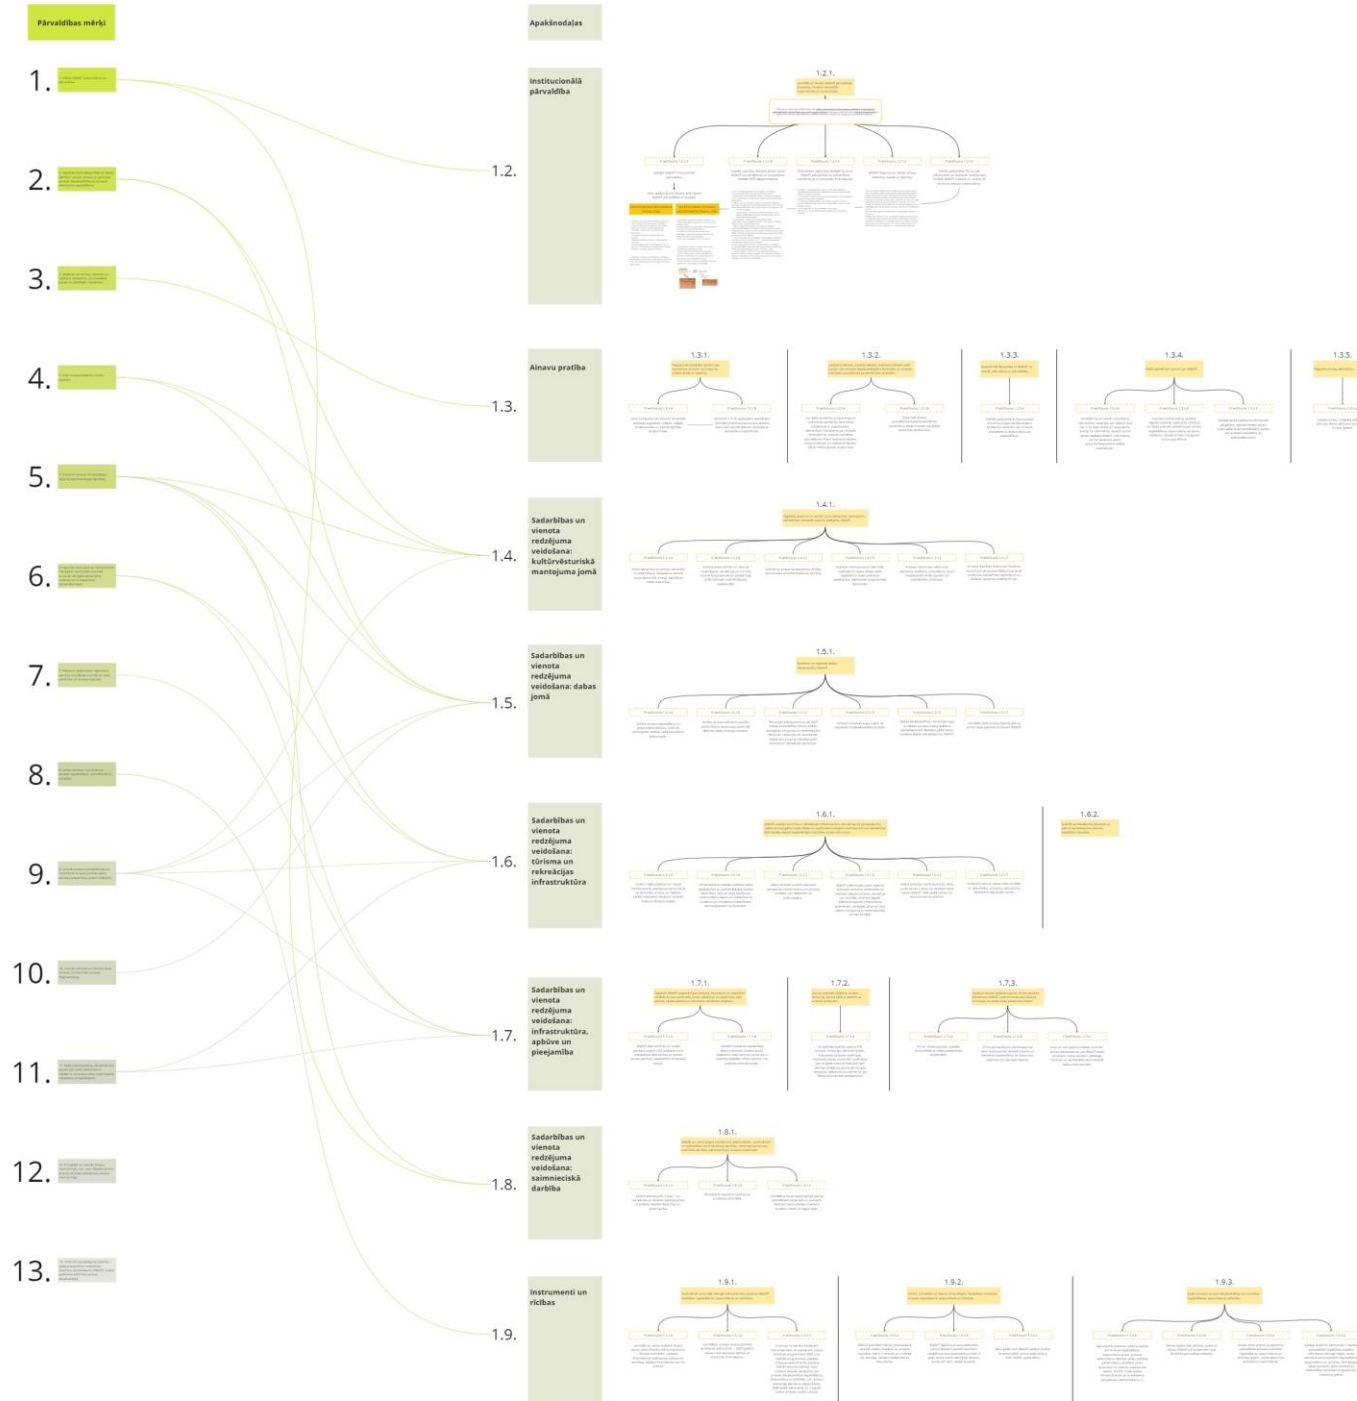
Pārvaldības mērķi

1. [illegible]

2. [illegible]

3. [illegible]

4. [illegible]

5. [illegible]

6. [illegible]

7. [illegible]

8. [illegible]

9. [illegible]

10. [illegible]

11. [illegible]

12. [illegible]

13. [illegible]

Apakšnodaļas

Institucionālā pārvaldība

1.2.

1.2.1.

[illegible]

Ainavu pratība

1.3.

1.3.1.

1.3.2.

1.3.3.

1.3.4.

1.3.5.

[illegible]

Sadarbības un vienota redzējuma veidošana: kultūrvēsturiskā mantojuma jomā

1.4.

1.4.1.

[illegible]

Sadarbības un vienota redzējuma veidošana: dabas jomā

1.5.

1.5.1.

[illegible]

Sadarbības un vienota redzējuma veidošana: tūrisma un rekreācijas infrastruktūra

1.6.

1.6.1.

1.6.2.

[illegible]

Sadarbības un vienota redzējuma veidošana: infrastruktūra, apbūve un pieejamība

1.7.

1.7.1.

1.7.2.

1.7.3.

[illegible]

Sadarbības un vienota redzējuma veidošana: saimnieciskā darbība

1.8.

1.8.1.

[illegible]

Instrumenti un rīcības

1.9.

1.9.1.

1.9.2.

1.9.3.

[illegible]